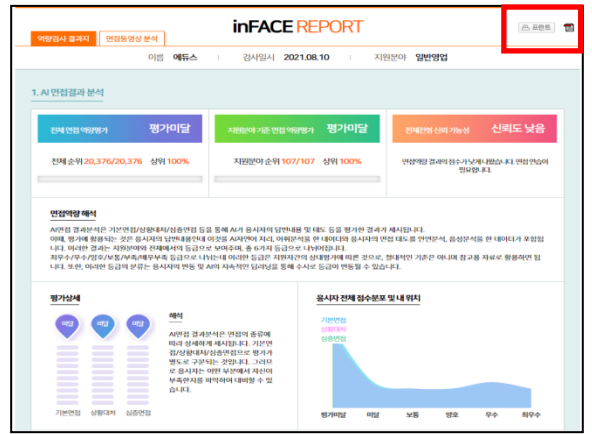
역량검사 결과지 | 면접동영상 분석

inFACE REPORT

프린트

이름 에듀스 | 검사일시 2021.08.10 | 지원분야 일반영업

1. AI 면접결과 분석

전체 면접 역량평가 평가미달
전체 순위 20,376/20,376 상위 100%

지원분야 기준 면접 역량평가 평가미달
지원분야 순위 107/107 상위 100%

전체면접 신뢰 가능성 신뢰도 낮음
면접역량 결과의 점수가 낮게 나왔습니다. 면접 연습이 필요합니다.

면접역량 해석

AI면접 결과분석은 기본면접/상황대처/심층면접 등을 통해 AI가 응시자의 답변내용 및 태도 등을 평가한 결과가 제시됩니다. 이때, 평가에 활용되는 것은 응시자의 답변내용만이 아니라 AI와의 처리, 이해분석을 한 데이터와 응시자의 면접 태도를 안면분석, 음성분석을 한 데이터가 포함됩니다. 이러한 결과는 지원분야와 전체에서의 등급으로 보여주며, 총 6가지 등급으로 나뉘어집니다.
최우수/우수/양호/보통/부족/매우부족 등급으로 나뉘는데 이러한 등급은 지원자간의 상대평가에 따른 것으로, 절대적인 기준은 아니며 참고용 자료로 활용하면 됩니다. 또한, 이러한 등급의 분류는 응시자의 변동 및 AI의 지속적인 딥러닝을 통해 수시로 등급이 변동될 수 있습니다.

평가상세

미달 미달 미달

기본면접 상황대처 심층면접

해석

AI면접 결과분석은 면접의 종류에 따라 상세하게 제시됩니다. 기본면접/상황대처/심층면접으로 평가가 별도로 구분되는 것입니다. 그러므로 응시자는 어떤 부분에서 자신이 부족한지를 파악하여 대비할 수 있습니다.

응시자 전체 점수분포 및 내 위치

기본면접
상황대처
심층면접

평가미달 미달 보통 양호 우수 최우수